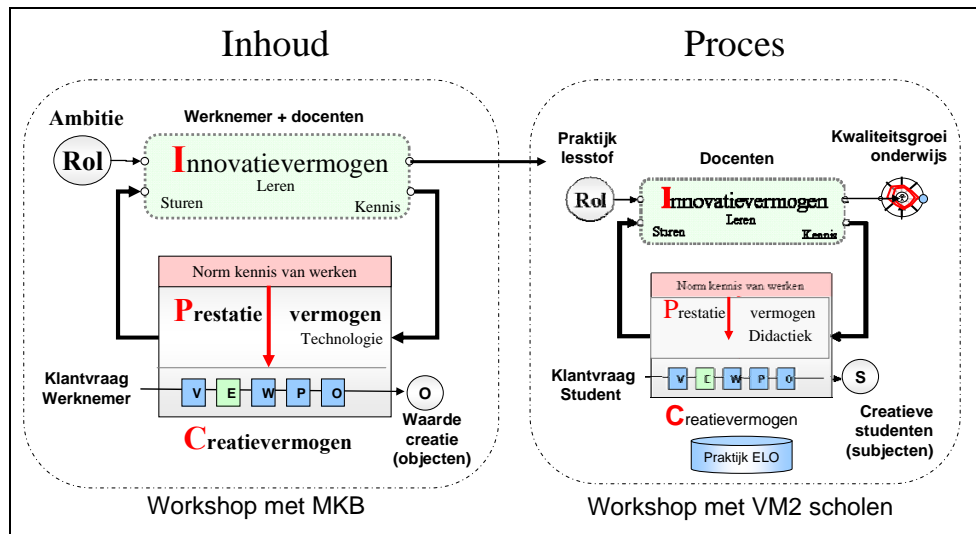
Inhoud

Ambitie

Werknemer + docenten

Rol

Innovatievermogen

Leren

Sturen

Kennis

Norm kennis van werken

Prestatie vermogen

Technologie

Klantvraag Werknemer

V E W P O

O

Waarde creatie (objecten)

Creatievermogen

Workshop met MKB

Proces

Praktijk lesstof

Docenten

Kwaliteitsgroei onderwijs

Rol

Innovatievermogen

Leren

Sturen

Kennis

Norm kennis van werken

Prestatie vermogen

Didactiek

Klantvraag Student

V E W P O

S

Creatievermogen

Creatieve studenten (subjecten)

Praktijk ELO

Workshop met VM2 scholen